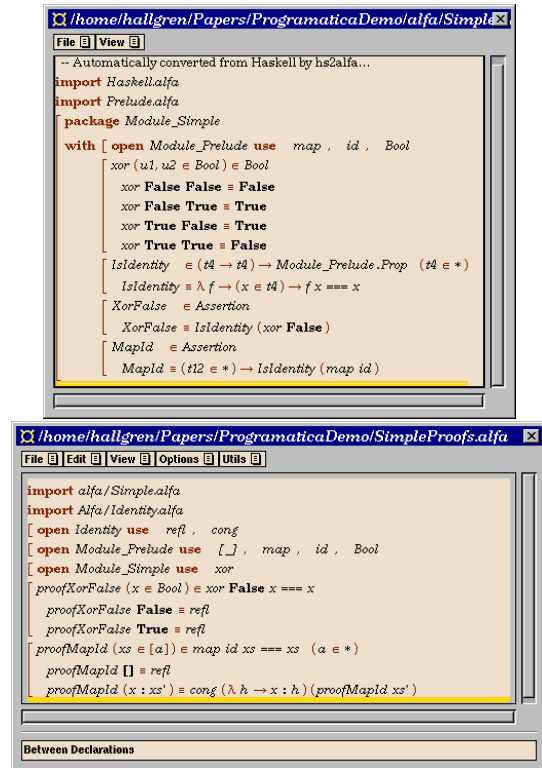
/home/hallgren/Papers/ProgramaticaDemo/alfa/Simple

File View

-- Automatically converted from Haskell by hs2alfa...
import Haskell.alfa
import Prelude.alfa
package Module_Simple
with [ open Module_Prelude use map , id , Bool
xor (u1, u2 ∈ Bool) ∈ Bool
xor False False ≡ False
xor False True ≡ True
xor True False ≡ True
xor True True ≡ False
IsIdentity ∈ (t4 → t4) → Module_Prelude.Prop (t4 ∈ *)
IsIdentity ≡ λ f → (x ∈ t4) → f x === x
XorFalse ∈ Assertion
XorFalse ≡ IsIdentity (xor False)
MapId ∈ Assertion
MapId ≡ (t12 ∈ *) → IsIdentity (map id)

/home/hallgren/Papers/ProgramaticaDemo/SimpleProofs.alfa

File Edit View Options Utils

import alfa/Simple.alfa
import Alfa/Identity.alfa
[ open Identity use refl , cong
[ open Module_Prelude use [_] , map , id , Bool
[ open Module_Simple use xor
proofXorFalse (x ∈ Bool) ∈ xor False x === x
proofXorFalse False ≡ refl
proofXorFalse True ≡ refl
proofMapId (xs ∈ [a]) ∈ map id xs === xs (a ∈ *)
proofMapId [] ≡ refl
proofMapId (x : xs') ≡ cong (λ h → x : h) (proofMapId xs')

Between Declarations